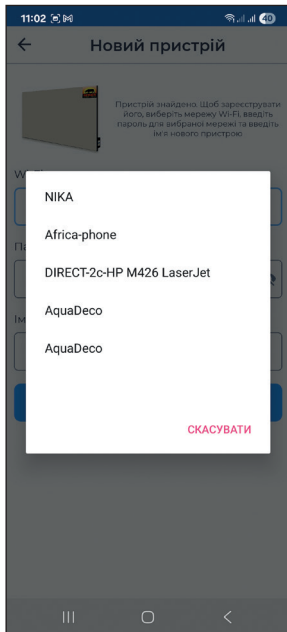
11:02

40

Новий пристрій

Пристрій знайдено. Щоб зареєструвати його, виберіть мережу Wi-Fi, введіть пароль для вибраної мережі та введіть ім'я нового пристрою.

Wi

Па

Ім

NIKA

Africa-phone

DIRECT-2c-HP M426 LaserJet

AquaDeco

AquaDeco

СКАСУВАТИ